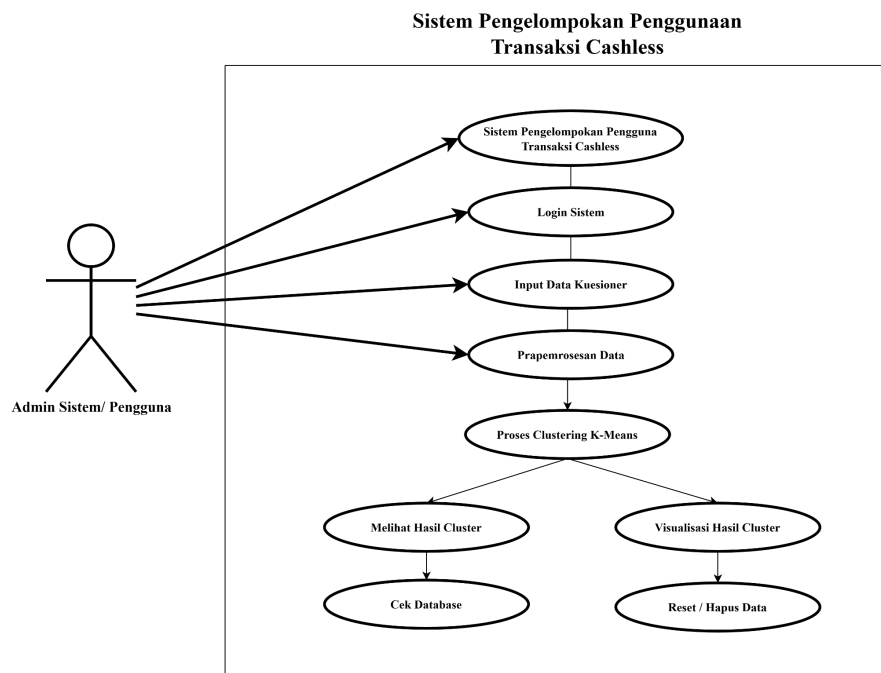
Sistem Pengelompokan Penggunaan Transaksi Cashless

Sistem Pengelompokan Pengguna Transaksi Cashless

Login Sistem

Input Data Kuesioner

Prapemrosesan Data

Proses Clustering K-Means

Melihat Hasil Cluster

Visualisasi Hasil Cluster

Cek Database

Reset / Hapus Data

Admin Sistem/ Pengguna